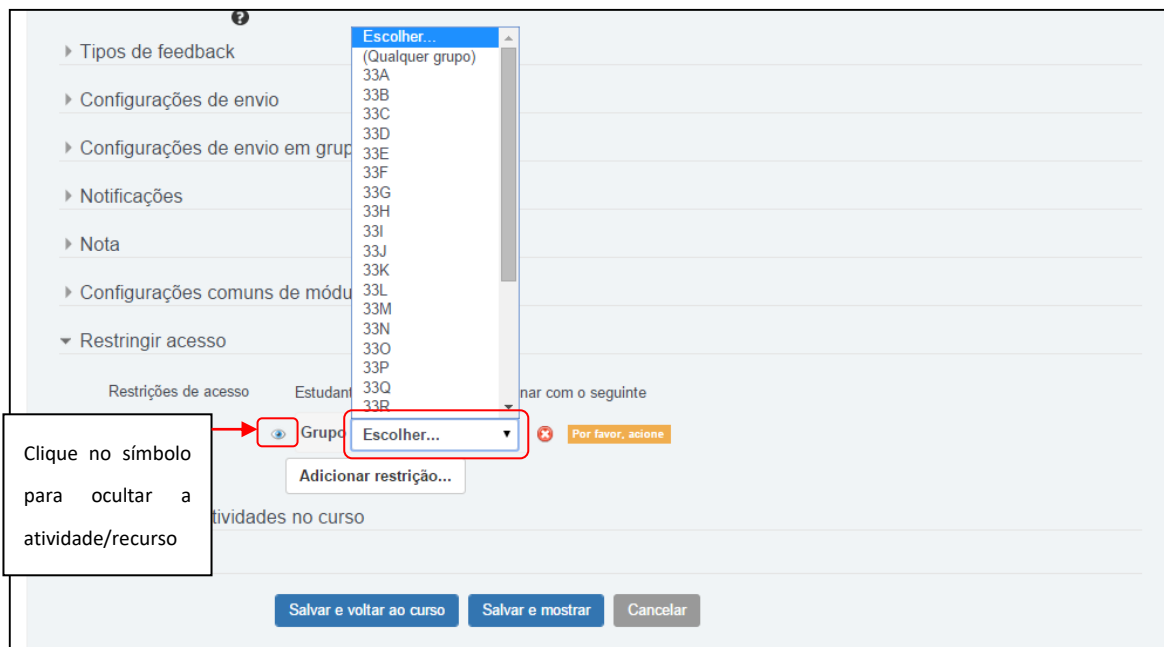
Tipos de feedback

Configurações de envio

Configurações de envio em grup

Notificações

Nota

Configurações comuns de módu

Restringir acesso

Restrições de acesso Estudant nar com o seguinte

Escolher...
(Qualquer grupo)
33A
33B
33C
33D
33E
33F
33G
33H
33I
33J
33K
33L
33M
33N
33O
33P
33Q
33R

Grupo Escolher...

Por favor, acione

Adicionar restrição...

Clique no símbolo para ocultar a atividade/recurso

tividades no curso

Salvar e voltar ao curso Salvar e mostrar Cancelar